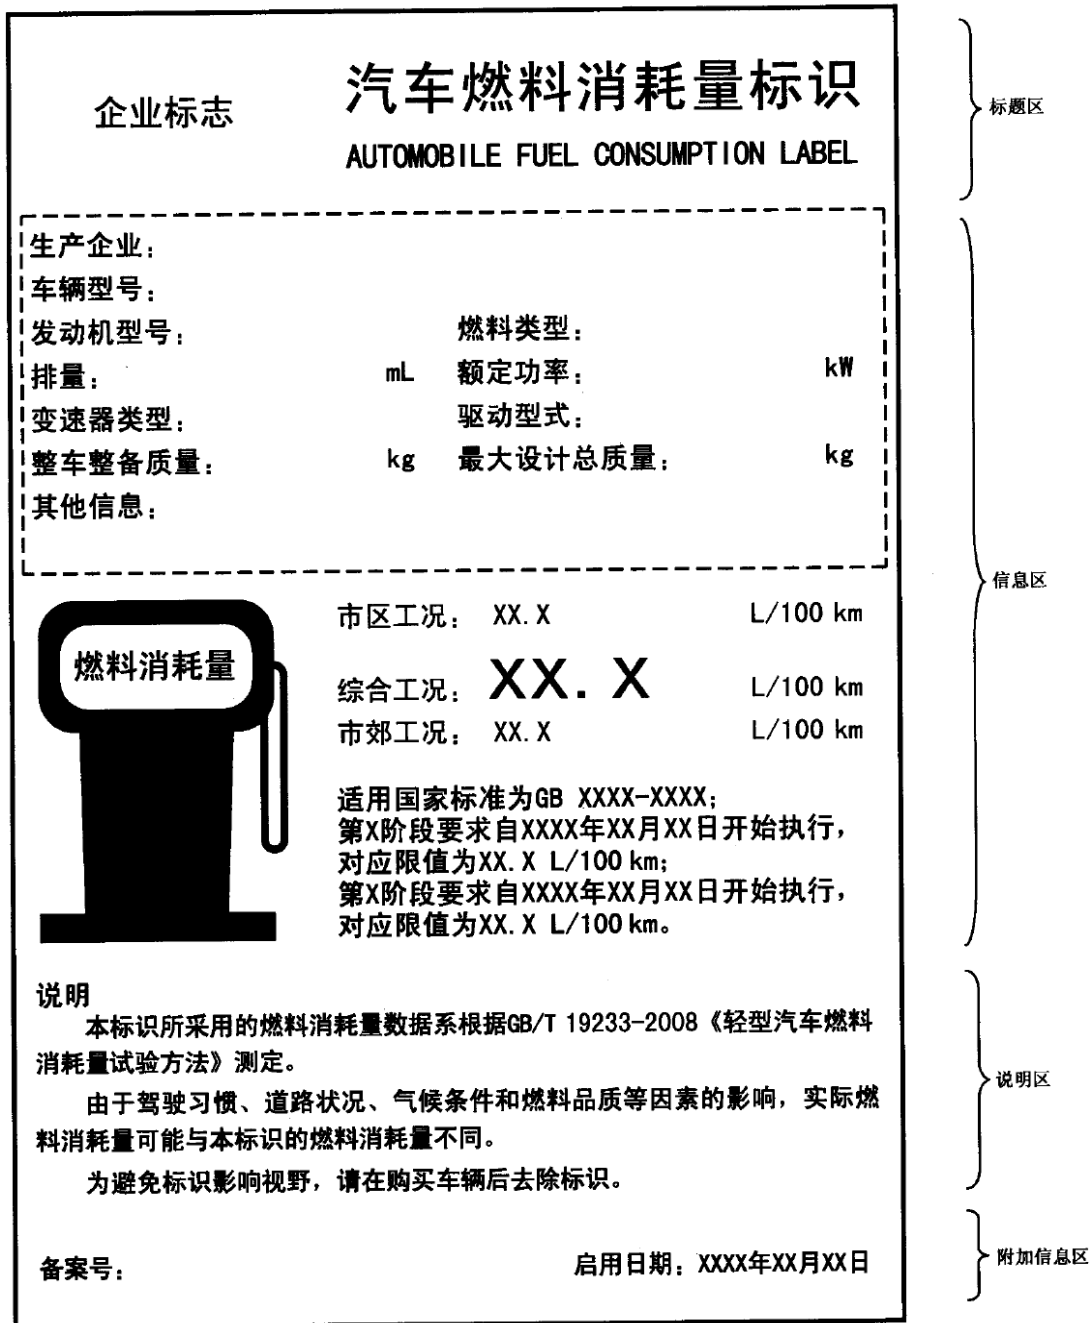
企业标志

汽车燃料消耗量标识
AUTOMOBILE FUEL CONSUMPTION LABEL

标题区

生产企业：
车辆型号：
发动机型号： 燃料类型：
排量： mL 额定功率： kW
变速器类型： 驱动型式：
整车整备质量： kg 最大设计总质量： kg
其他信息：

燃料消耗量

市区工况： XX.X L/100 km
综合工况： XX.X L/100 km
市郊工况： XX.X L/100 km

适用国家标准为GB XXXX-XXXX；
第X阶段要求自XXXX年XX月XX日开始执行，对应限值为XX.X L/100 km；
第X阶段要求自XXXX年XX月XX日开始执行，对应限值为XX.X L/100 km。

信息区

说明
本标识所采用的燃料消耗量数据系根据GB/T 19233-2008《轻型汽车燃料消耗量试验方法》测定。
由于驾驶习惯、道路状况、气候条件和燃料品质等因素的影响，实际燃料消耗量可能与本标识的燃料消耗量不同。
为避免标识影响视野，请在购买车辆后去除标识。

说明区

备案号： 启用日期：XXXX年XX月XX日

附加信息区